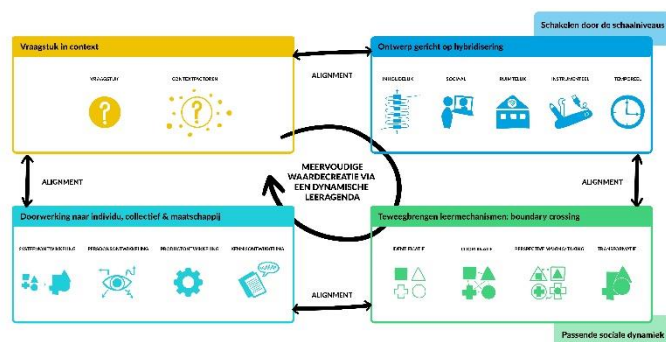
Schakelen door de schaalniveaus

Vraagstuk in context

VRAAGSTUK

CONTEXTFACTOREN

ALIGNMENT

Ontwerp gericht op hybridisering

INHOUDELIJK

SOCIAAL

RUIMTELIJK

INSTRUMENTEEL

TEMPOREEL

ALIGNMENT

MEERVOUDIGE WAARDECREATIE VIA EEN DYNAMISCHE LEERAGENDA

ALIGNMENT

Doorwerking naar individu, collectief & maatschappij

SYSTEEMONTWIKKELING

PERSOONSONTWIKKELING

PRODUCTONTWIKKELING

KENNISONTWIKKELING

Teweegbrengen leermechanismen: boundary crossing

IDENTIFICATIE

COÖRDINATIE

PERSPECTIEFVERANDERING

TRANSFORMATIE

ALIGNMENT

Passende sociale dynamiek